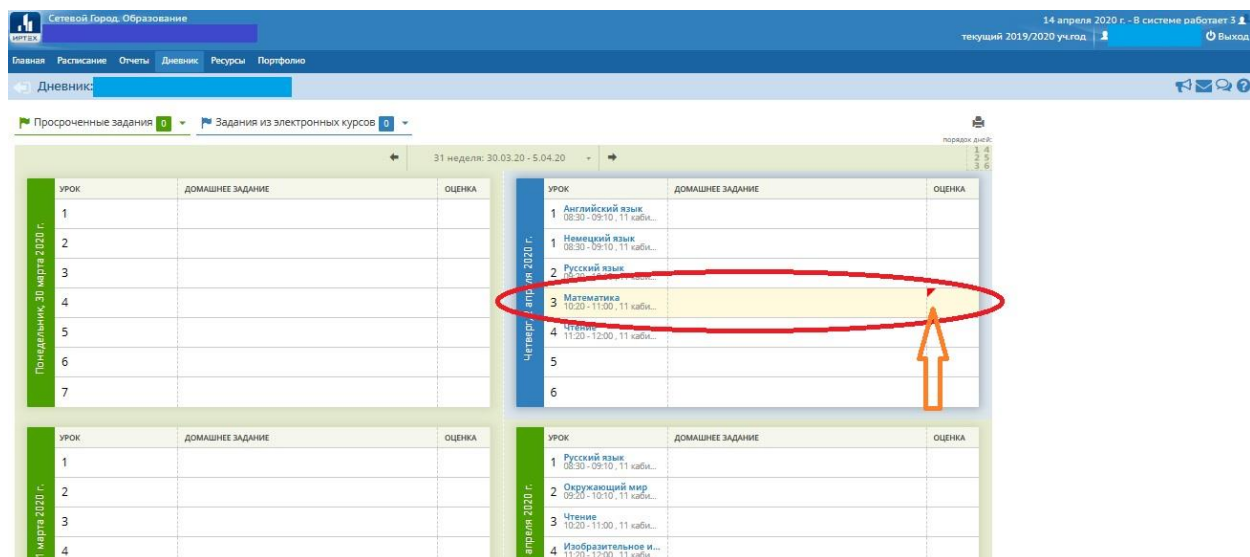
ИРТЕХ Сетевой Город. Образование

14 апреля 2020 г. - В системе работает 3
текущий 2019/2020 уч.год
Выход

Главная Расписание Отчеты Дневник Ресурсы Портфолио

Дневник:

Просроченные задания 0
Задания из электронных курсов 0

порядок дней:
1 4
2 5
3 6

31 неделя: 30.03.20 - 5.04.20

Понедельник, 30 марта 2020 г.

| УРОК | ДОМАШНЕЕ ЗАДАНИЕ | ОЦЕНКА |
|---|---|---|
| 1 | | |
| 2 | | |
| 3 | | |
| 4 | | |
| 5 | | |
| 6 | | |
| 7 | | |

Четверг, 2 апреля 2020 г.

| УРОК | ДОМАШНЕЕ ЗАДАНИЕ | ОЦЕНКА |
|---|---|---|
| 1 Английский язык 08:30 - 09:10 , 11 каби... | | |
| 1 Немецкий язык 08:30 - 09:10 , 11 каби... | | |
| 2 Русский язык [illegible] | | |
| 3 Математика 10:20 - 11:00 , 11 каби... | | |
| 4 Чтение 11:20 - 12:00 , 11 каби... | | |
| 5 | | |
| 6 | | |

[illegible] марта 2020 г.

| УРОК | ДОМАШНЕЕ ЗАДАНИЕ | ОЦЕНКА |
|---|---|---|
| 1 | | |
| 2 | | |
| 3 | | |
| 4 | | |

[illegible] апреля 2020 г.

| УРОК | ДОМАШНЕЕ ЗАДАНИЕ | ОЦЕНКА |
|---|---|---|
| 1 Русский язык 08:30 - 09:10 , 11 каби... | | |
| 2 Окружающий мир 09:20 - 10:10 , 11 каби... | | |
| 3 Чтение 10:20 - 11:00 , 11 каби... | | |
| 4 Изобразительное и... 11:20 - 12:00 , 11 каби... | | |